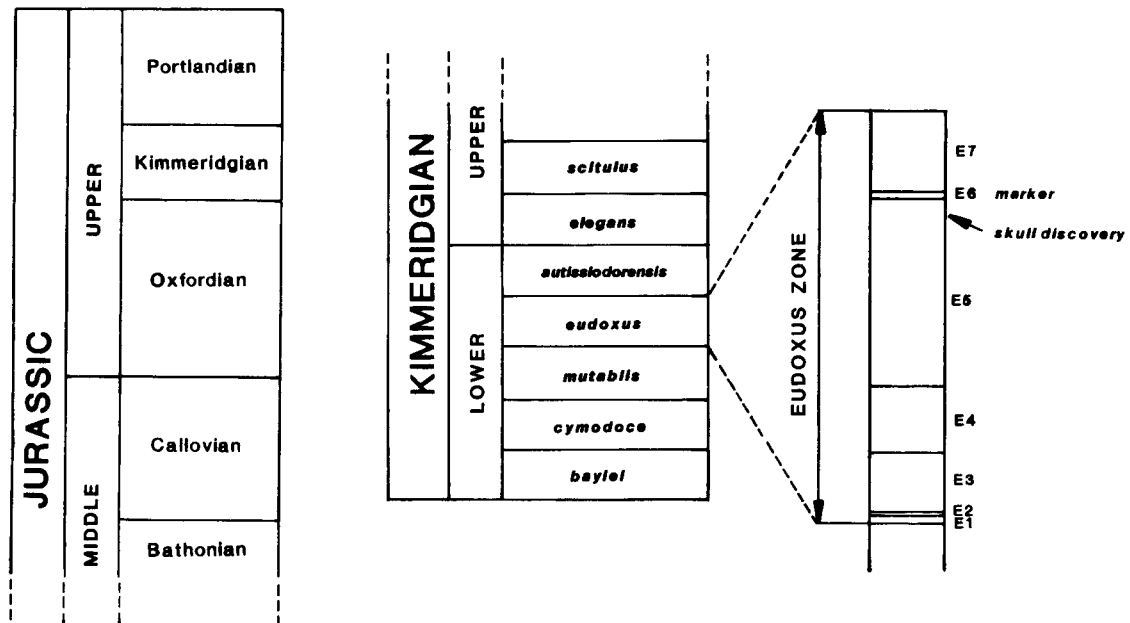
JURASSIC

UPPER

MIDDLE

Portlandian

Kimmeridgian

Oxfordian

Callovian

Bathonian

KIMMERIDGIAN

UPPER

LOWER

scitulus

elegans

autissiodorensis

eudoxus

mutabilis

cymodoce

baylei

EUDOXUS ZONE

E7

E6 marker

skull discovery

E5

E4

E3

E2

E1